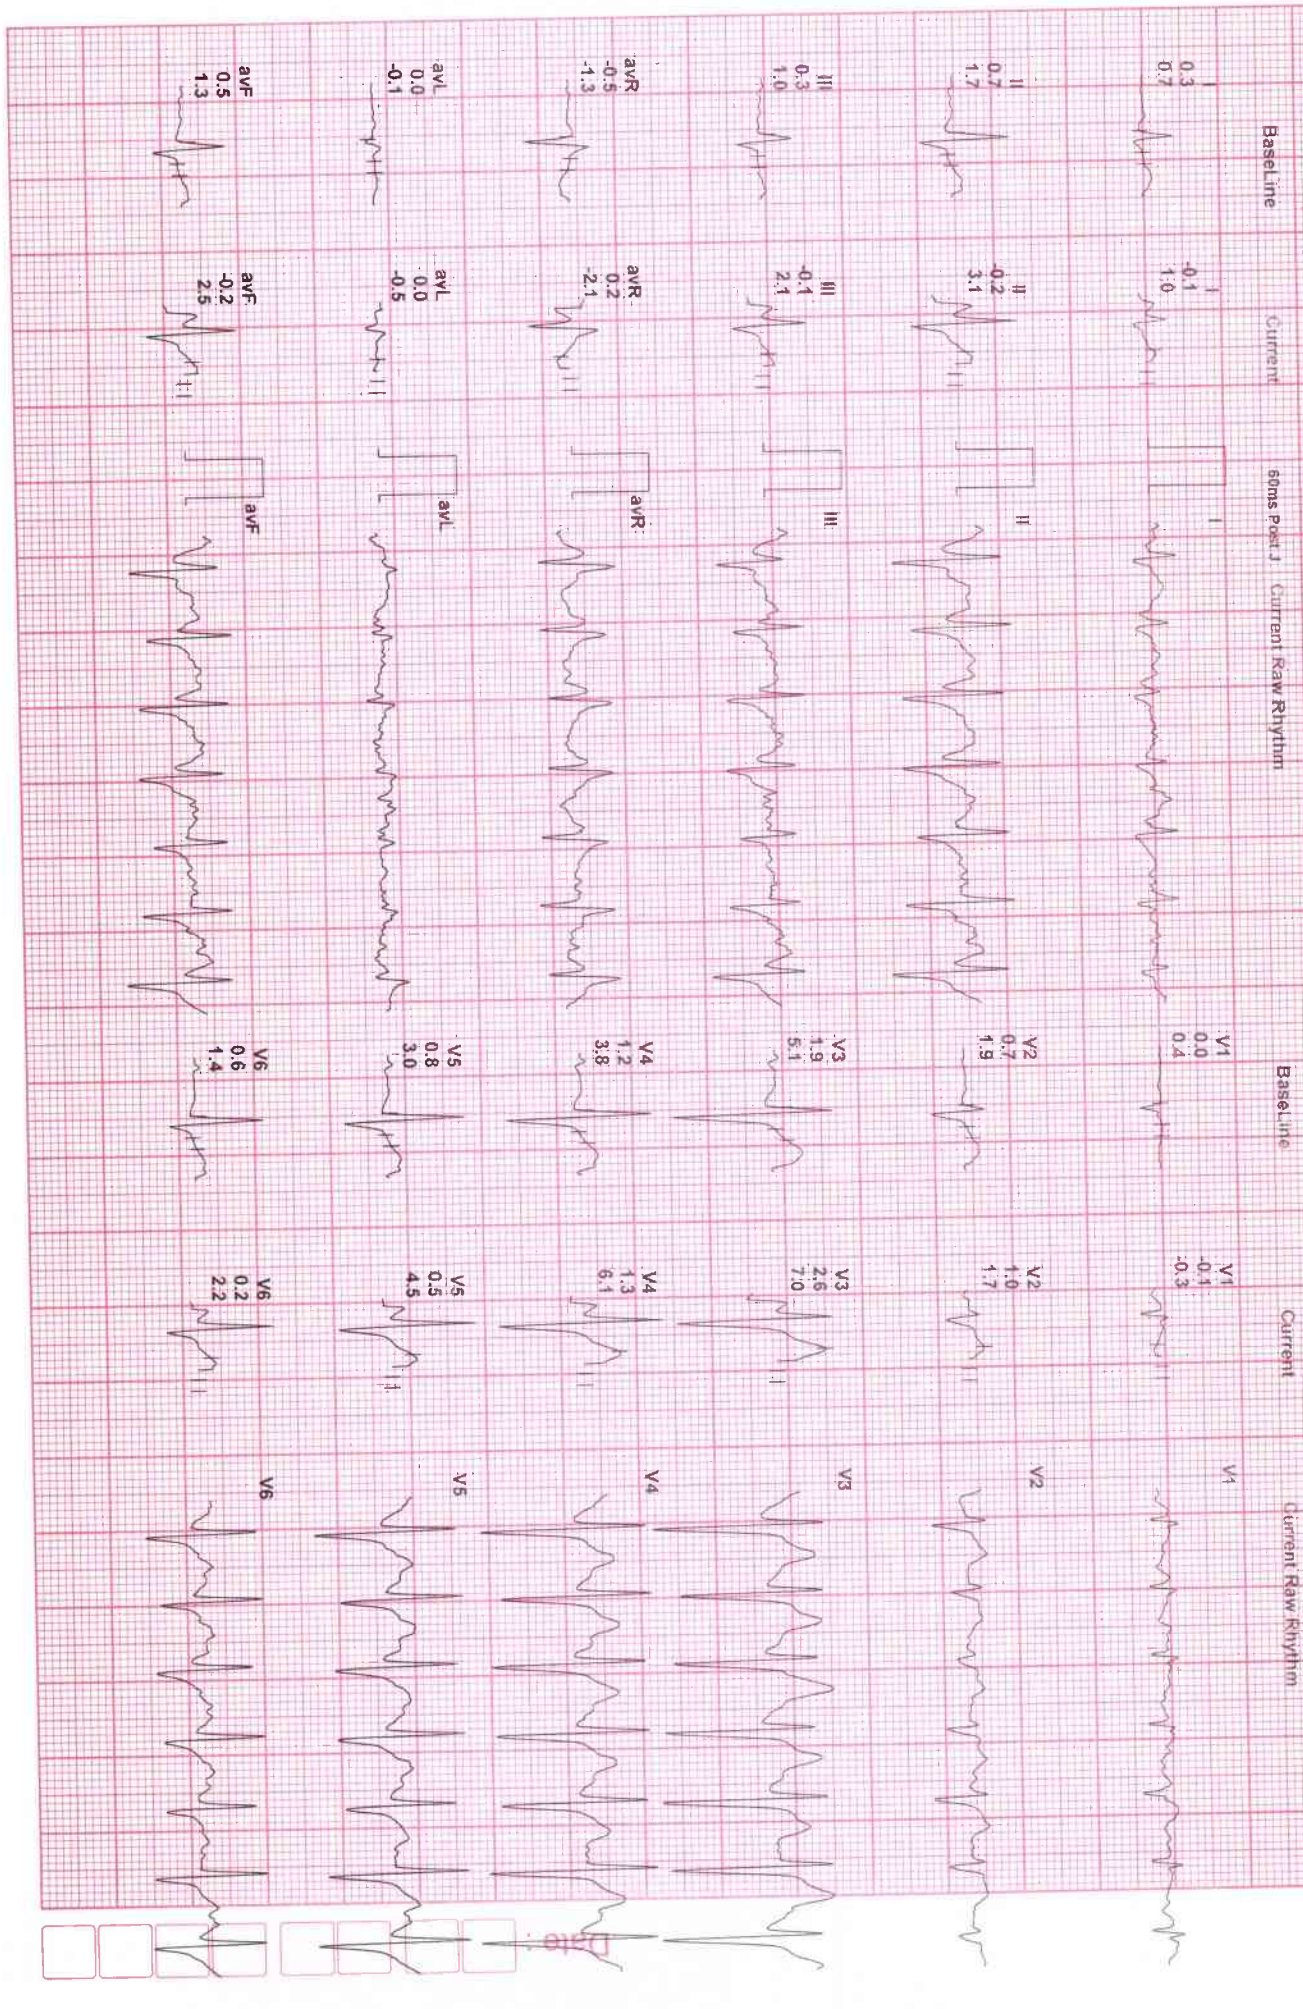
BaseLine
I
0.3
0.7
II
0.7
1.7
III
0.3
1.0
avR
-0.5
-1.3
avL
0.0
-0.1
avF
0.5
1.3

Current
I
-0.1
1.0
II
-0.2
3.1
III
-0.1
2.1
avR
0.2
-2.1
avL
0.0
-0.5
avF
-0.2
2.5

60ms Post J
I
II
III
avR
avL
avF

Current Raw Rhythm

BaseLine
V1
0.0
0.4
V2
0.7
1.9
V3
1.9
5.1
V4
1.2
3.8
V5
0.8
3.0
V6
0.6
1.4

Current
V1
-0.1
-0.3
V2
1.0
1.7
V3
2.6
7.0
V4
1.3
6.1
V5
0.5
4.5
V6
0.2
2.2

Current Raw Rhythm
V1
V2
V3
V4
V5
V6

Date